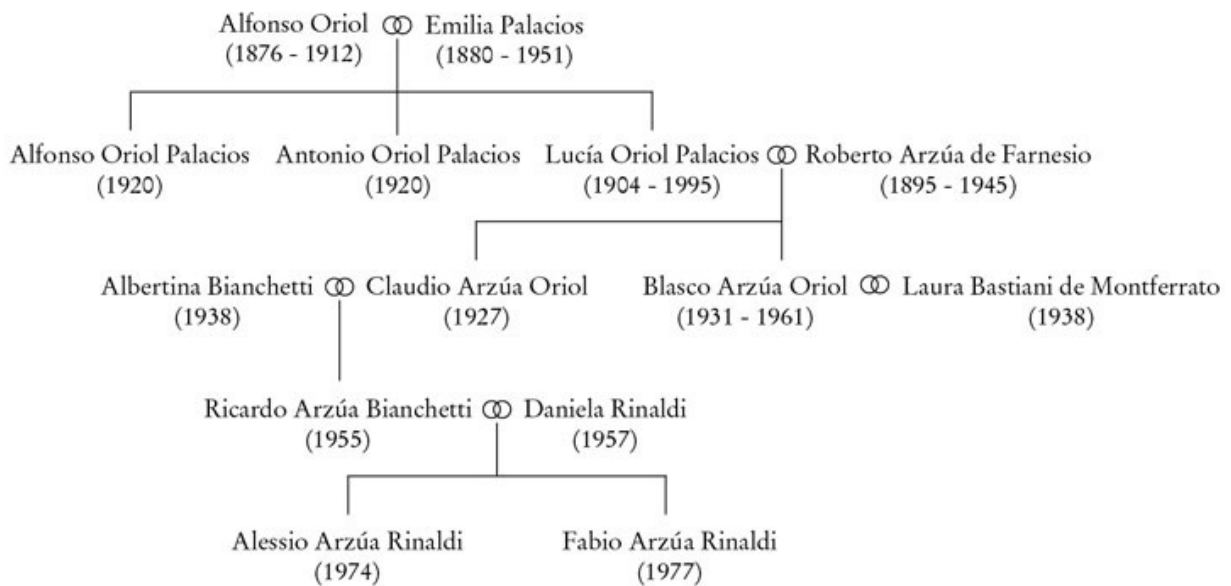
Alfonso Oriol (1876 - 1912) Emilia Palacios (1880 - 1951)

Alfonso Oriol Palacios (1920)

Antonio Oriol Palacios (1920)

Lucía Oriol Palacios (1904 - 1995) Roberto Arzúa de Farnesio (1895 - 1945)

Albertina Bianchetti (1938) Claudio Arzúa Oriol (1927)

Blasco Arzúa Oriol (1931 - 1961) Laura Bastiani de Montferrato (1938)

Ricardo Arzúa Bianchetti (1955) Daniela Rinaldi (1957)

Alessio Arzúa Rinaldi (1974)

Fabio Arzúa Rinaldi (1977)